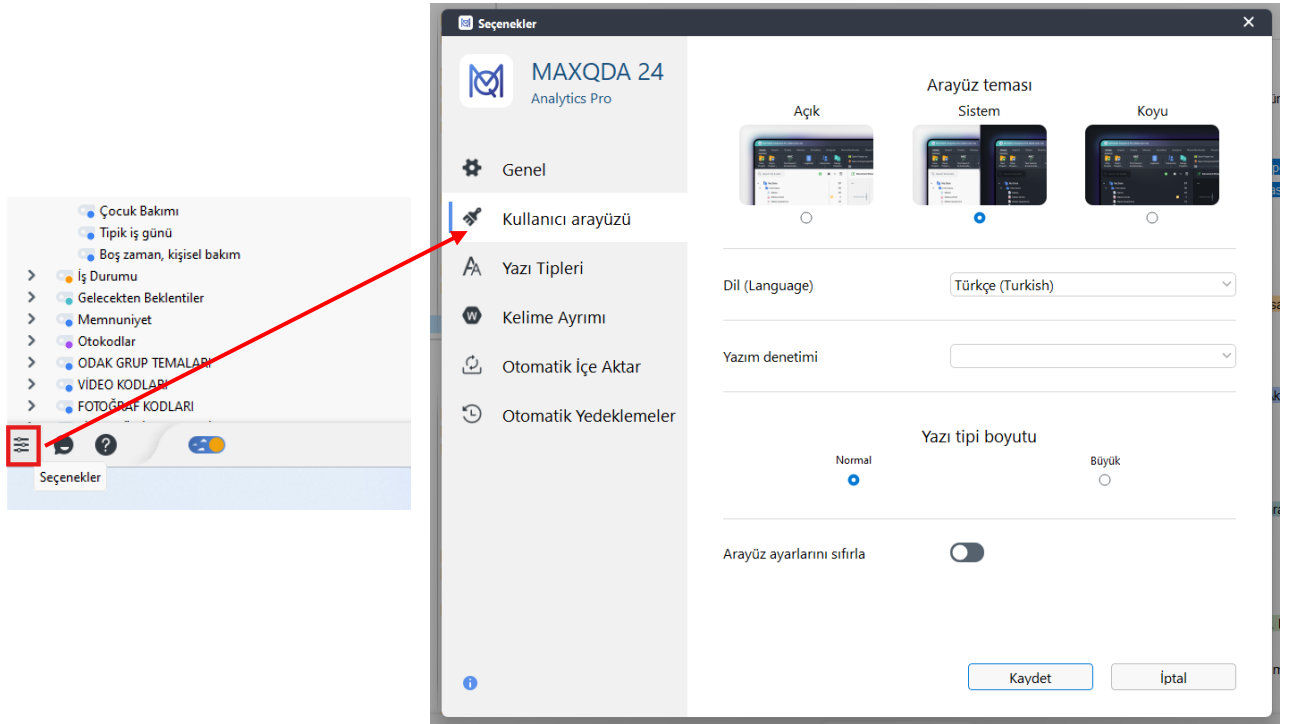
Çocuk Bakımı
Tipik iş günü
Boş zaman, kişisel bakım
İş Durumu
Gelecekten Beklentiler
Memnuniyet
Otokodlar
ODAK GRUP TEMALARI
VİDEO KODLARI
FOTOĞRAF KODLARI

Seçenekler

Seçenekler

MAXQDA 24
Analytics Pro

Genel
Kullanıcı arayüzü
Yazı Tipleri
Kelime Ayrımı
Otomatik İçe Aktar
Otomatik Yedeklemeler

Arayüz teması
Açık
Sistem
Koyu

Dil (Language)
Türkçe (Turkish)

Yazım denetimi

Yazı tipi boyutu
Normal
Büyük

Arayüz ayarlarını sıfırla

Kaydet
İptal